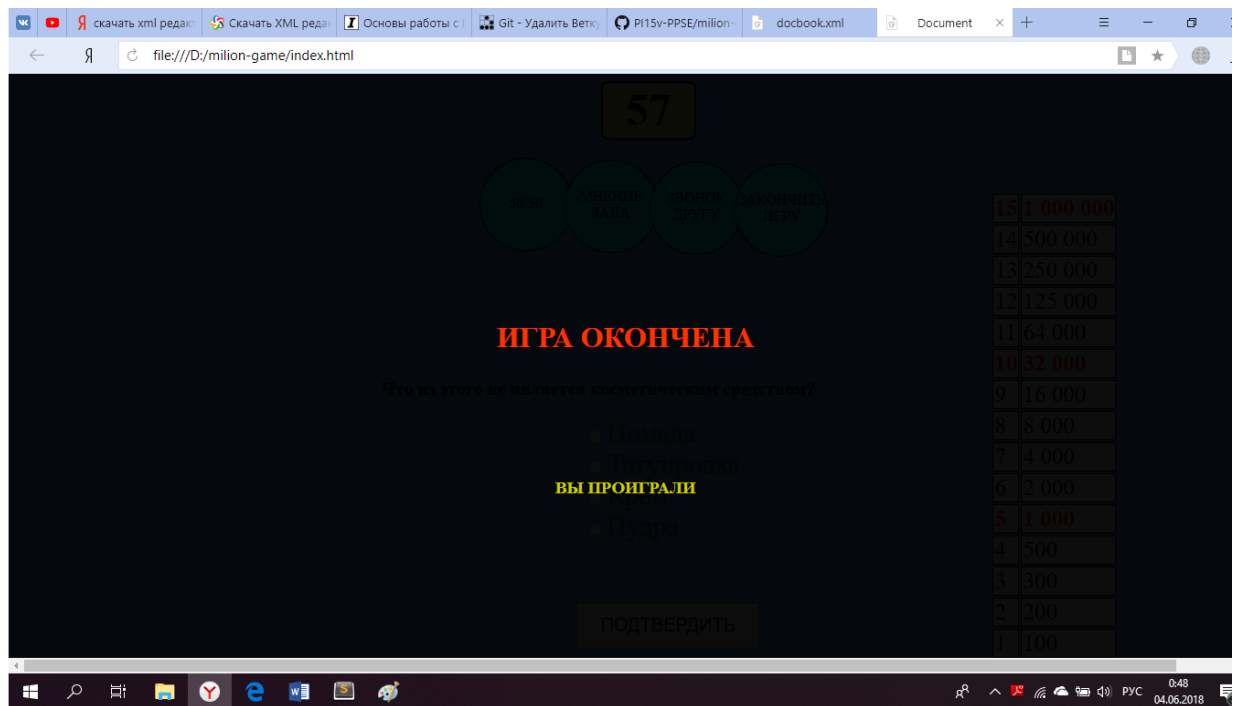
скачать xml редакт | Скачать XML реда | Основы работы с | Git - Удалить Ветку | PI15v-PPSE/milion- | docbook.xml | Document

Я file:///D:/milion-game/index.html

57

50/50 | МНЕНИЕ ЗАЛА | ЗВОНОК ДРУГУ | ЗАКОНЧИТЬ ИГРУ

| | |
|---|---|
| 15 | 1 000 000 |
| 14 | 500 000 |
| 13 | 250 000 |
| 12 | 125 000 |
| 11 | 64 000 |
| 10 | 32 000 |
| 9 | 16 000 |
| 8 | 8 000 |
| 7 | 4 000 |
| 6 | 2 000 |
| 5 | 1 000 |
| 4 | 500 |
| 3 | 300 |
| 2 | 200 |
| 1 | 100 |

ИГРА ОКОНЧЕНА

Что из этого не является косметическим средством?

- Помада
- Татуировка
- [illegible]
- Пудра

ВЫ ПРОИГРАЛИ

ПОДТВЕРДИТЬ

РУС 0:48 04.06.2018